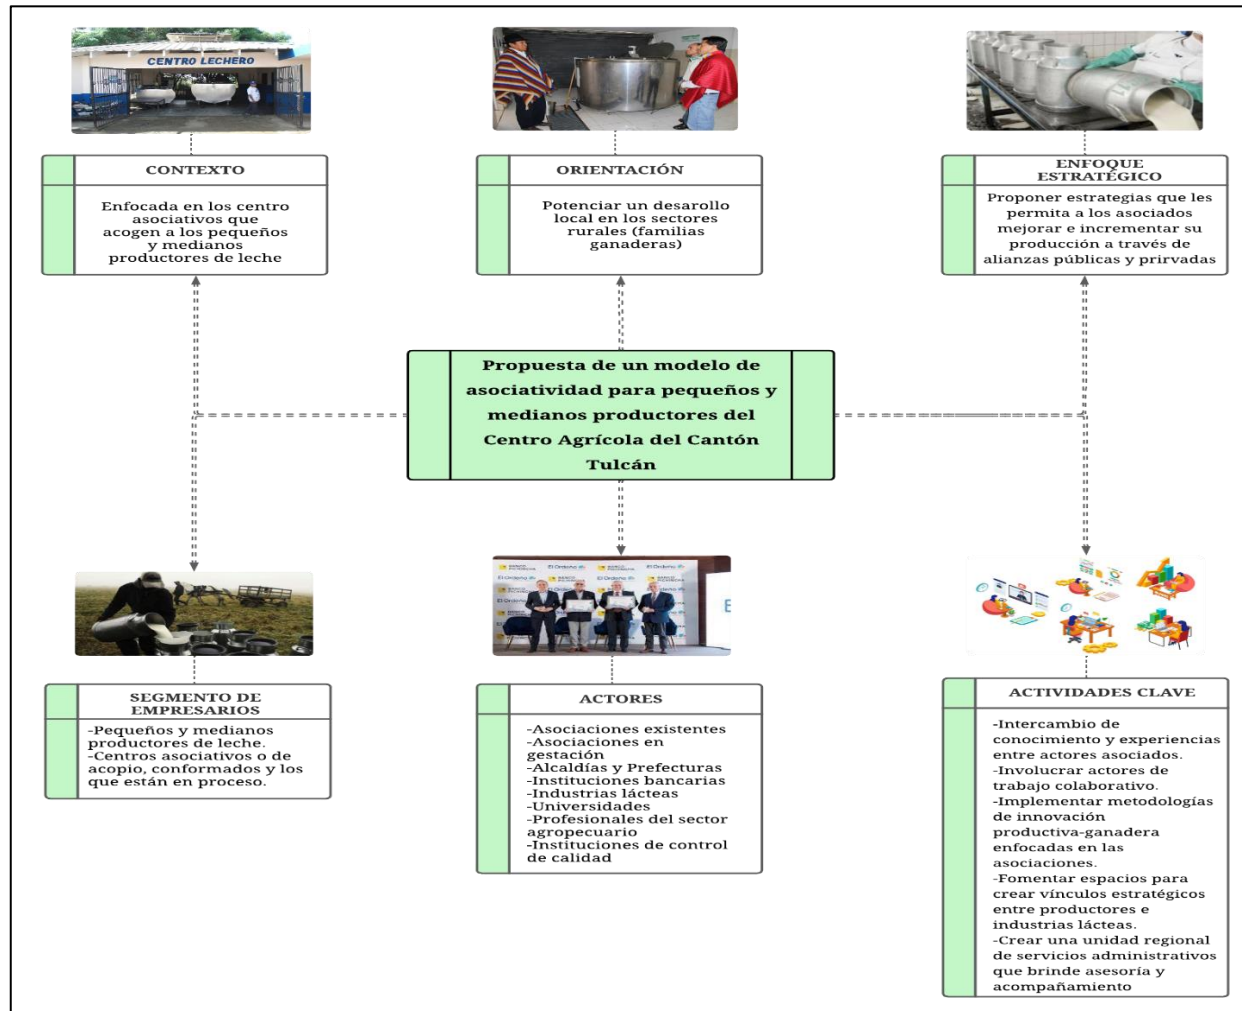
CENTRO LECHERO

CONTEXTO

Enfocada en los centro asociativos que acogen a los pequeños y medianos productores de leche

ORIENTACIÓN

Potenciar un desarollo local en los sectores rurales (familias ganaderas)

ENFOQUE ESTRATÉGICO

Proponer estrategias que les permita a los asociados mejorar e incrementar su producción a través de alianzas públicas y prirvadas

Propuesta de un modelo de asociatividad para pequeños y medianos productores del Centro Agrícola del Cantón Tulcán

SEGMENTO DE EMPRESARIOS

-Pequeños y medianos productores de leche.
-Centros asociativos o de acopio, conformados y los que están en proceso.

ACTORES

-Asociaciones existentes
-Asociaciones en gestación
-Alcaldías y Prefecturas
-Instituciones bancarias
-Industrias lácteas
-Universidades
-Profesionales del sector agropecuario
-Instituciones de control de calidad

ACTIVIDADES CLAVE

-Intercambio de conocimiento y experiencias entre actores asociados.
-Involucrar actores de trabajo colaborativo.
-Implementar metodologías de innovación productiva-ganadera enfocadas en las asociaciones.
-Fomentar espacios para crear vínculos estratégicos entre productores e industrias lácteas.
-Crear una unidad regional de servicios administrativos que brinde asesoría y acompañamiento